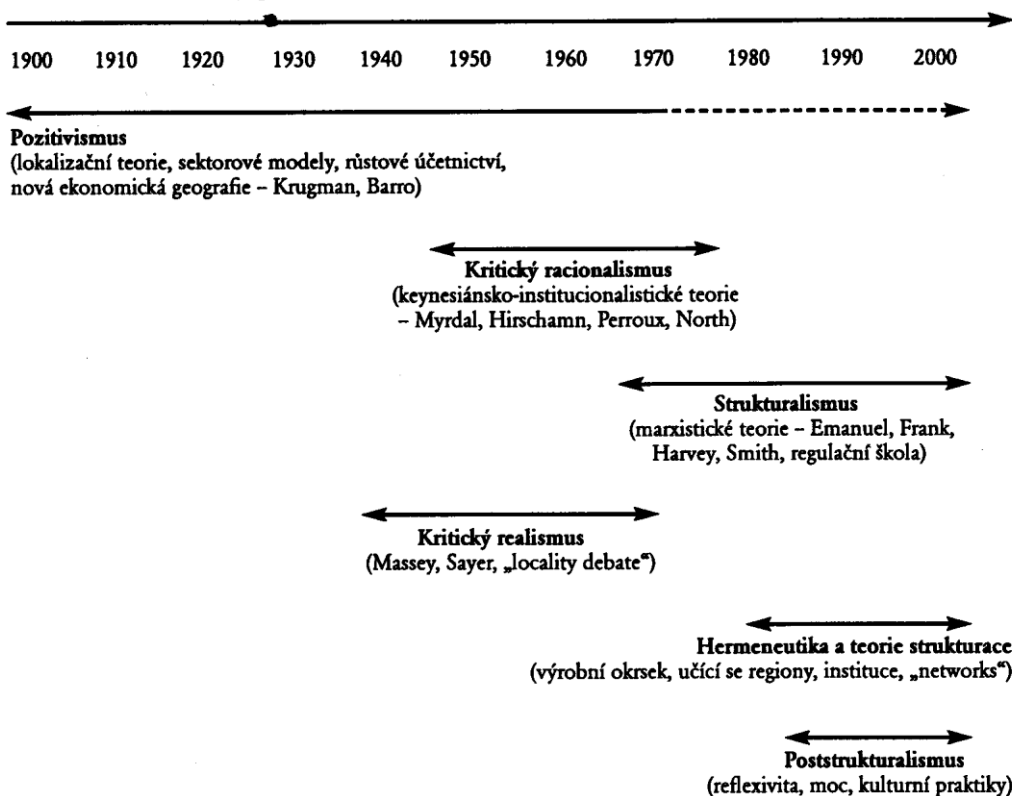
1900 1910 1920 1930 1940 1950 1960 1970 1980 1990 2000

**Pozitivismus**
(lokalizační teorie, sektorové modely, růstové účetnictví, nová ekonomická geografie – Krugman, Barro)

**Kritický racionalismus**
(keynesiánsko-institucionalistické teorie – Myrdal, Hirschamn, Perroux, North)

**Strukturalismus**
(marxistické teorie – Emanuel, Frank, Harvey, Smith, regulační škola)

**Kritický realismus**
(Massey, Sayer, „locality debate")

**Hermeneutika a teorie strukturace**
(výrobní okrsek, učící se regiony, instituce, „networks")

**Poststrukturalismus**
(reflexivita, moc, kulturní praktiky)